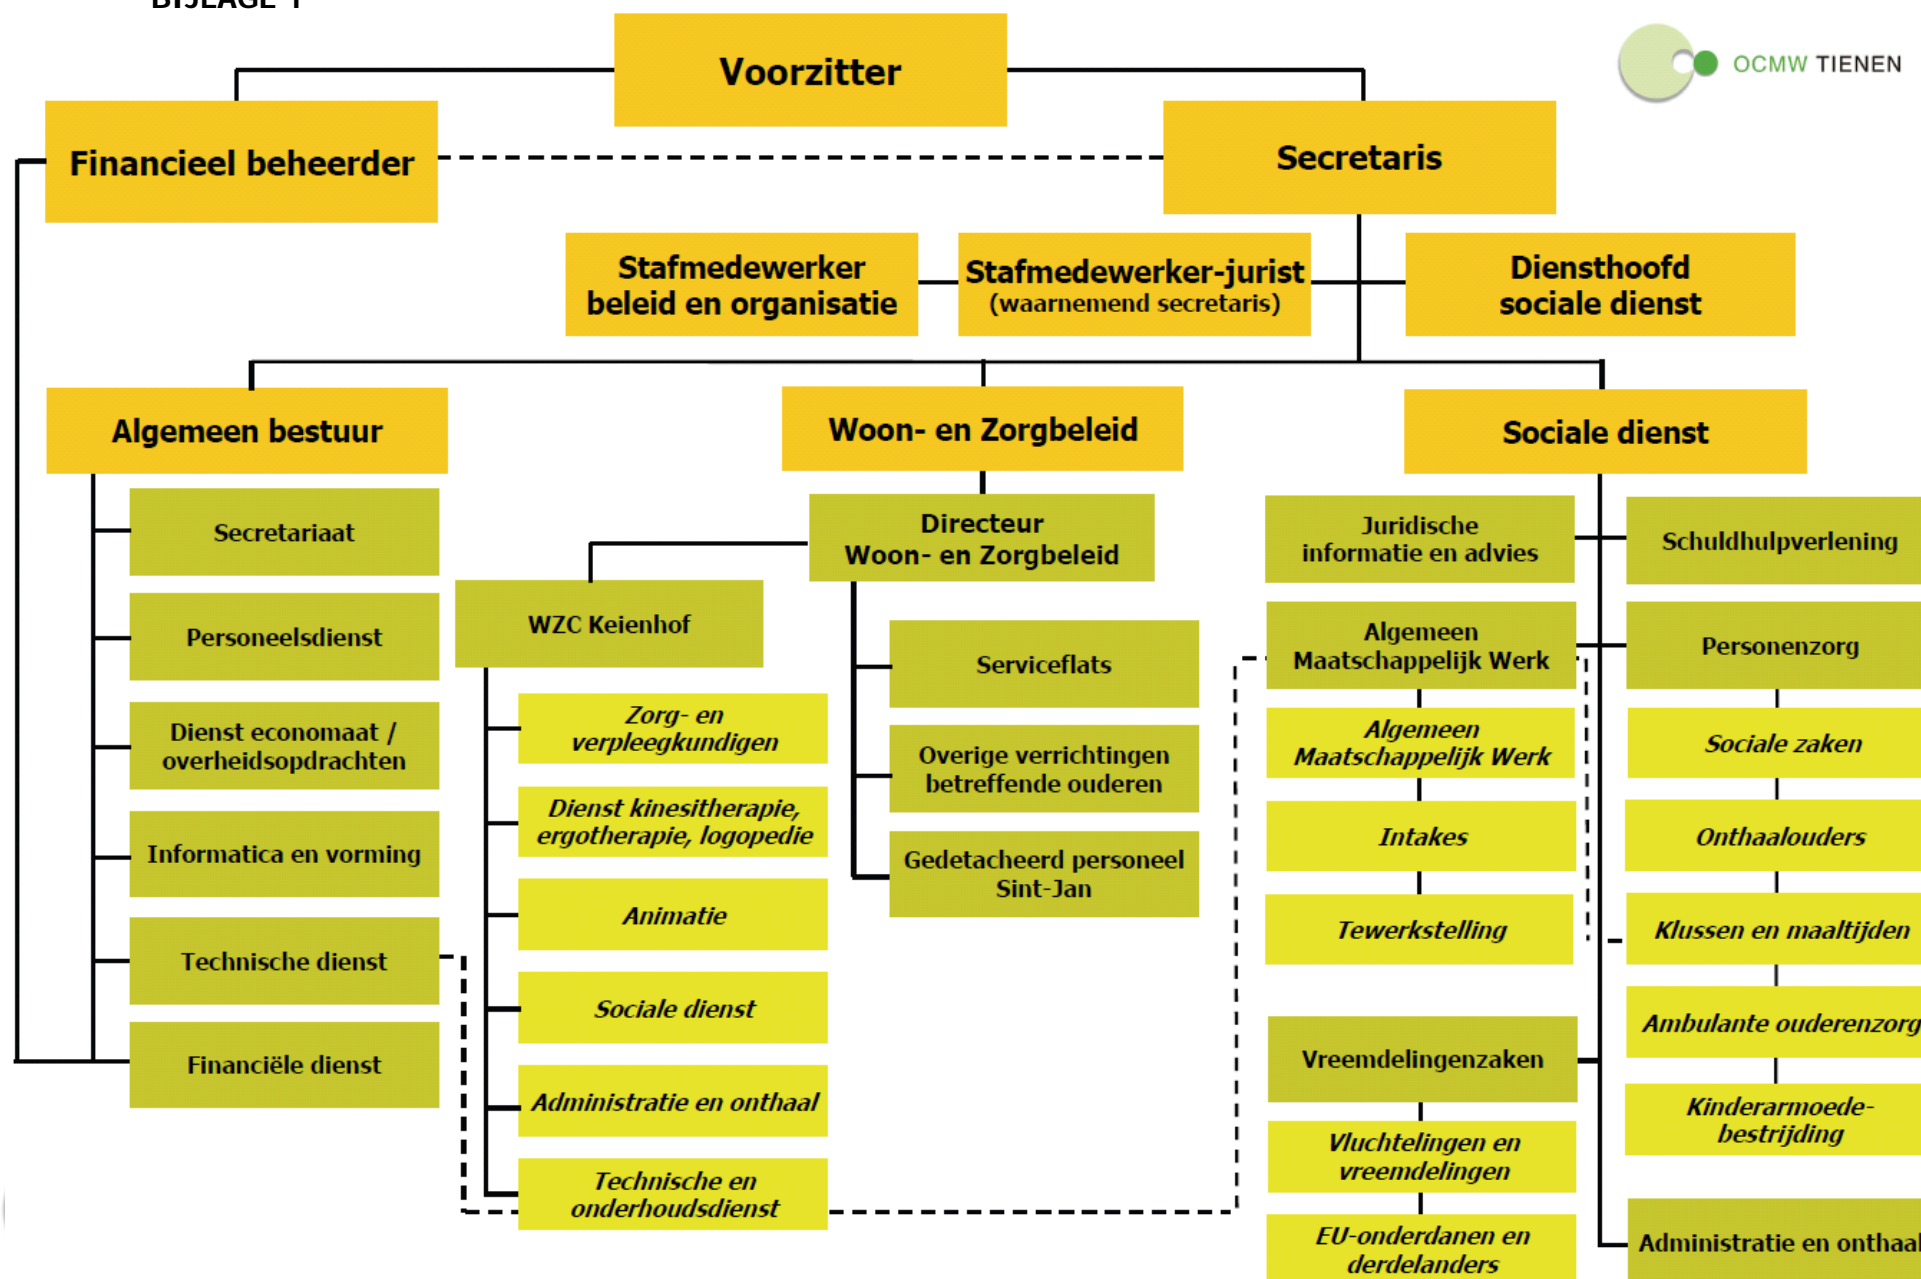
BIJLAGE 1

Voorzitter

OCMW TIENEN

Financieel beheerder

Secretaris

Stafmedewerker beleid en organisatie

Stafmedewerker-jurist (waarnemend secretaris)

Diensthoofd sociale dienst

Algemeen bestuur

Secretariaat

Personeelsdienst

Dienst economaat / overheidsopdrachten

Informatica en vorming

Technische dienst

Financiële dienst

Woon- en Zorgbeleid

Directeur Woon- en Zorgbeleid

WZC Keienhof

Zorg- en verpleegkundigen

Dienst kinesitherapie, ergotherapie, logopedie

Animatie

Sociale dienst

Administratie en onthaal

Technische en onderhoudsdienst

Serviceflats

Overige verrichtingen betreffende ouderen

Gedetacheerd personeel Sint-Jan

Sociale dienst

Juridische informatie en advies

Algemeen Maatschappelijk Werk

Algemeen Maatschappelijk Werk

Intakes

Tewerkstelling

Vreemdelingenzaken

Vluchtelingen en vreemdelingen

EU-onderdanen en derdelanders

Schuldhulpverlening

Personenzorg

Sociale zaken

Onthaalouders

Klussen en maaltijden

Ambulante ouderenzorg

Kinderarmoedebestrijding

Administratie en onthaal